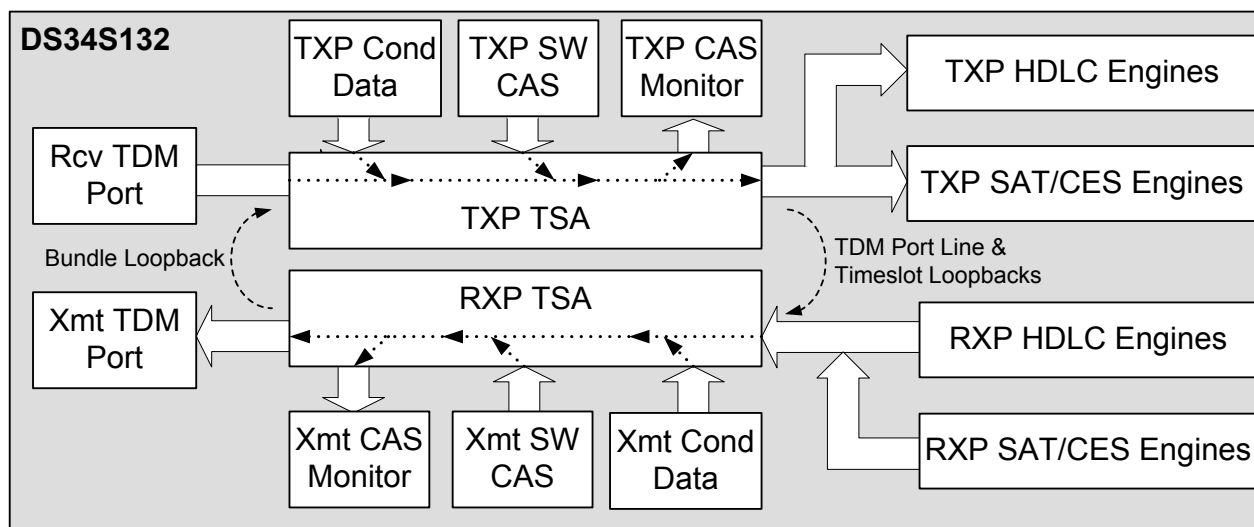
DS34S132

TXP Cond Data

TXP SW CAS

TXP CAS Monitor

TXP HDLC Engines

Rcv TDM Port

TXP SAT/CES Engines

TXP TSA

Bundle Loopback

TDM Port Line & Timeslot Loopbacks

RXP TSA

Xmt TDM Port

RXP HDLC Engines

RXP SAT/CES Engines

Xmt CAS Monitor

Xmt SW CAS

Xmt Cond Data